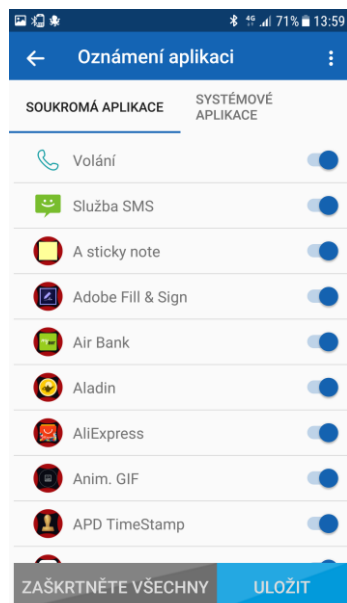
71% 13:59

Oznámení aplikací

SOUKROMÁ APLIKACE

SYSTÉMOVÉ APLIKACE

Volání

Služba SMS

A sticky note

Adobe Fill & Sign

Air Bank

Aladin

AliExpress

Anim. GIF

APD TimeStamp

ZAŠKRTNĚTE VŠECHNY

ULOŽIT